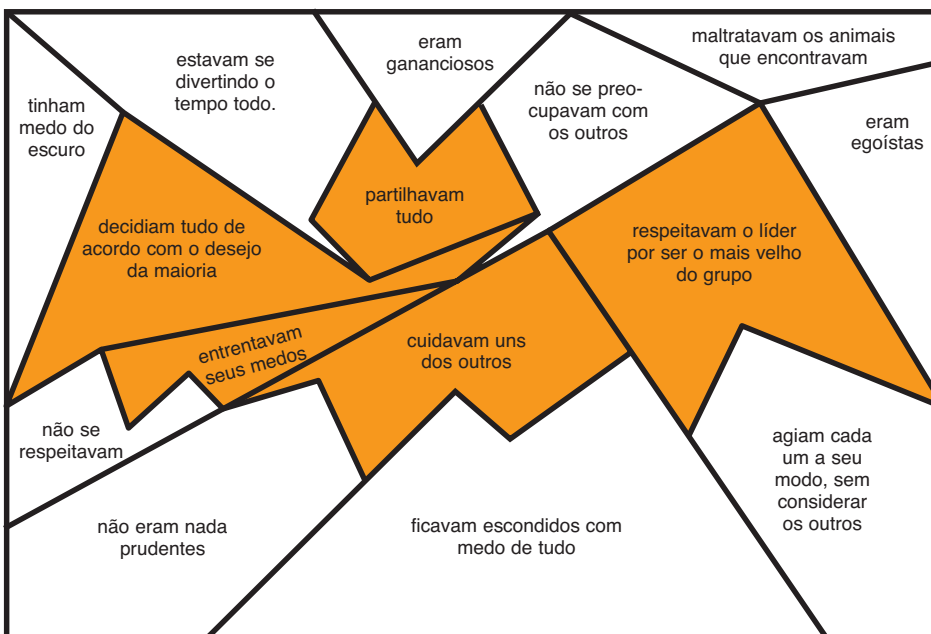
tinham medo do escuro

estavam se divertindo o tempo todo.

eram gananciosos

não se preocupavam com os outros

maltratavam os animais que encontravam

eram egoístas

decidiam tudo de acordo com o desejo da maioria

partilhavam tudo

respeitavam o líder por ser o mais velho do grupo

entrentavam seus medos

cuidavam uns dos outros

não se respeitavam

agiam cada um a seu modo, sem considerar os outros

não eram nada prudentes

ficavam escondidos com medo de tudo